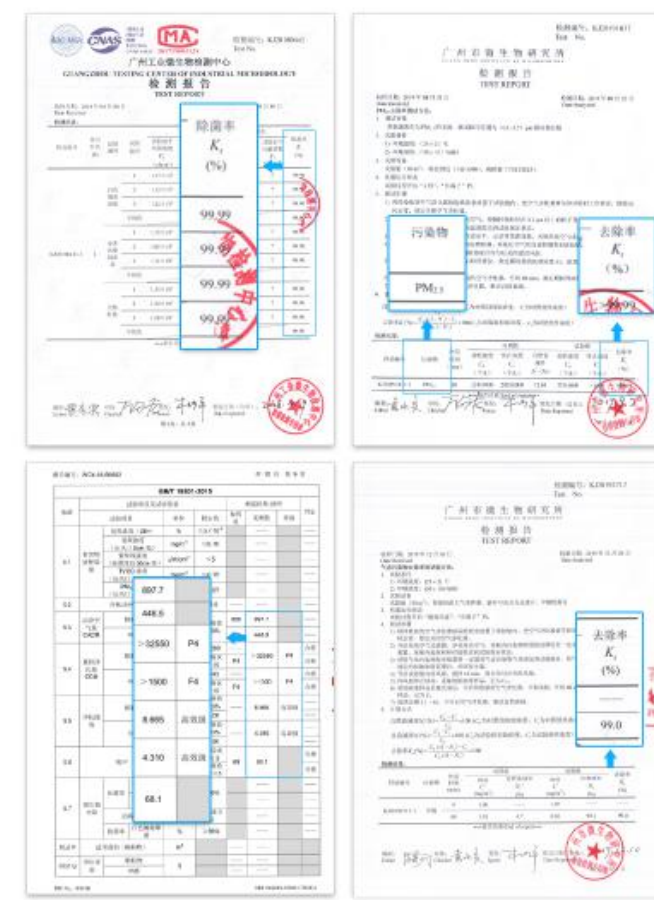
CNAS

MA

广州工业微生物检测中心

GUANGZHOU TESTING CENTER OF INDUSTRIAL MICROBIOLOGY

检测报告

TEST REPORT

除菌率

$K_t$

(%)

99.99

99.99

99.99

99.9

广州市微生物研究所

检测报告

TEST REPORT

污染物

$PM_{2.5}$

去除率

$K_t$

(%)

99.9

GB/T 18801-2015

897.7

446.5

>32550 | P4

>1500 | F4

8.885 | 高效级

4.310 | 高效级

68.1

广州市微生物研究所

检测报告

TEST REPORT

去除率

$K_t$

(%)

99.0